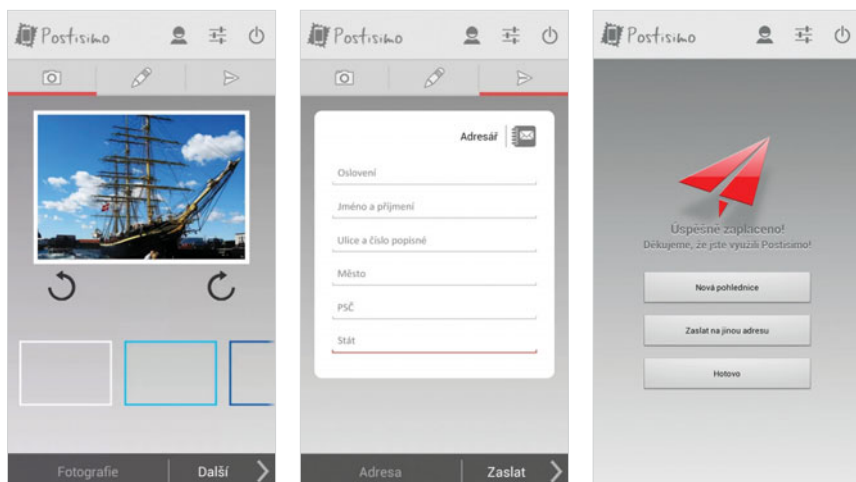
Postisimo

Fotografie | Další

Postisimo

Adresář

Oslovení

Jméno a příjmení

Ulice a číslo popisné

Město

PSČ

Stát

Adresa | Zaslat

Postisimo

Úspěšně zaplaceno!
Děkujeme, že jste využili Postisimo!

Nová pohlednice

Zaslat na jinou adresu

Hotovo